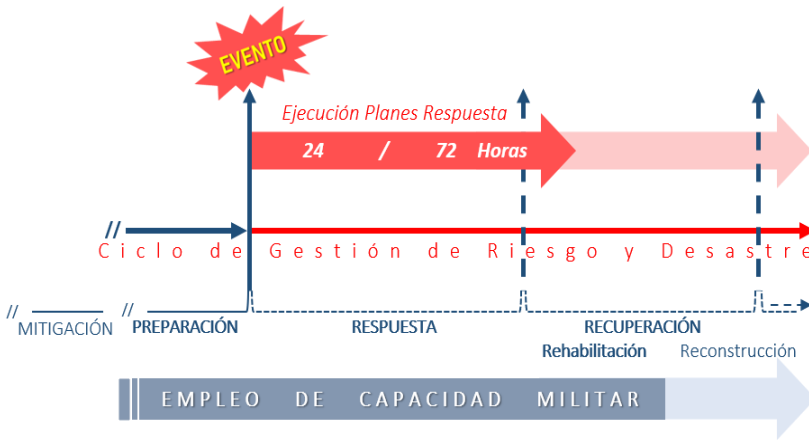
EVENTO

Ejecución Planes Respuesta

24 / 72 Horas

//

Ciclo de Gestión de Riesgo y Desastre

// //

MITIGACIÓN PREPARACIÓN RESPUESTA RECUPERACIÓN

Rehabilitación Reconstrucción

EMPLEO DE CAPACIDAD MILITAR